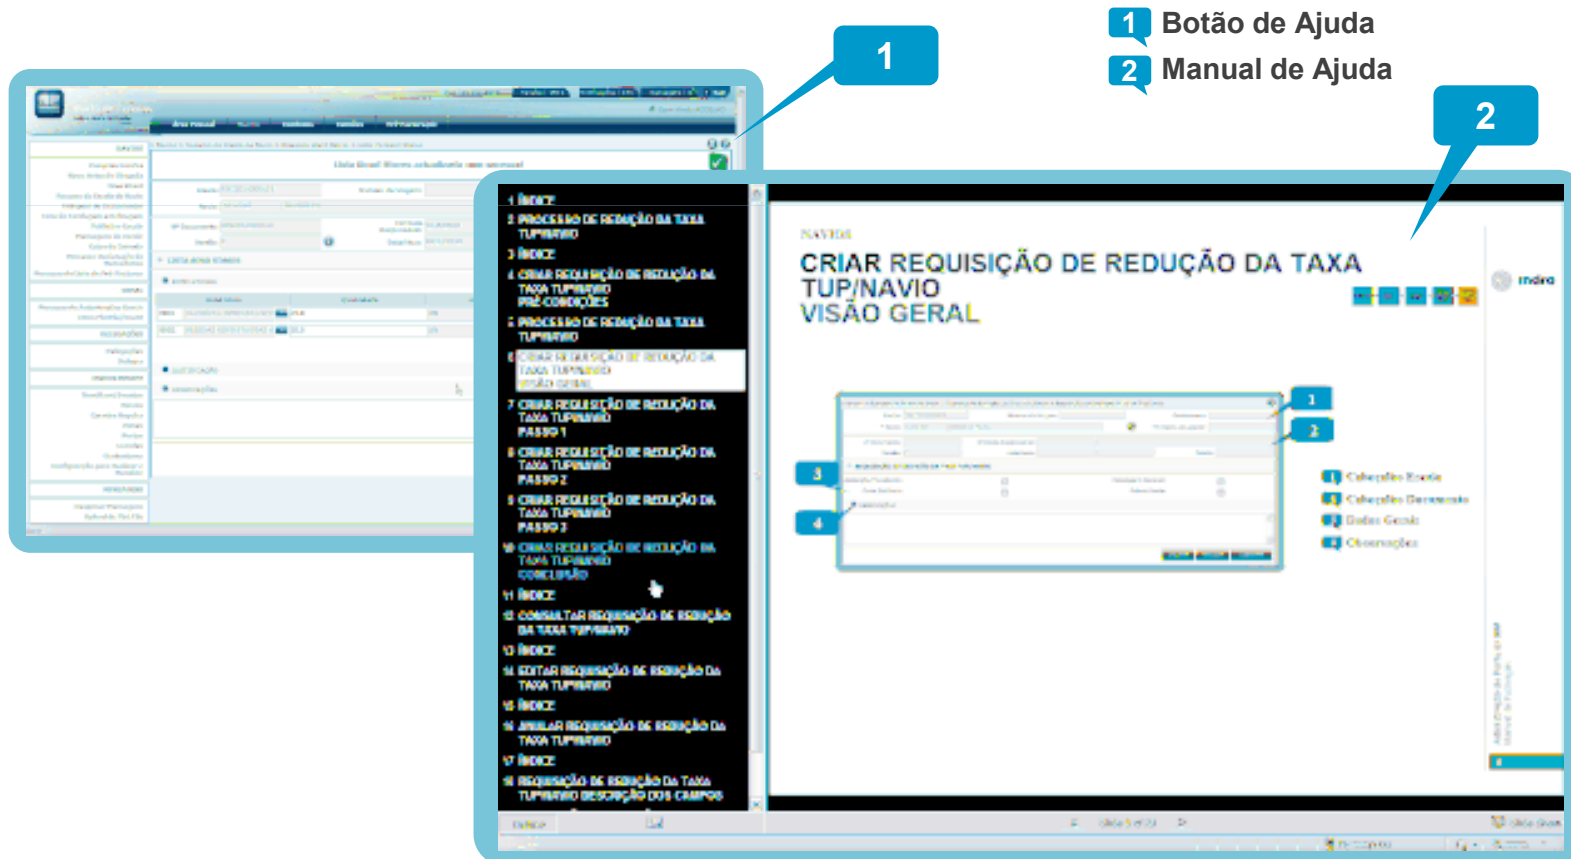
1 Botão de Ajuda
2 Manual de Ajuda

1

2

1 ÍNDICE
2 PROCESSO DE REDUÇÃO DA TAXA TUP/NAVIO
3 ÍNDICE
4 CRIAR REQUISIÇÃO DE REDUÇÃO DA TAXA TUP/NAVIO PRÉ CONDIÇÕES
5 PROCESSO DE REDUÇÃO DA TAXA TUP/NAVIO
6 CRIAR REQUISIÇÃO DE REDUÇÃO DA TAXA TUP/NAVIO VISÃO GERAL
7 CRIAR REQUISIÇÃO DE REDUÇÃO DA TAXA TUP/NAVIO PASSO 1
8 CRIAR REQUISIÇÃO DE REDUÇÃO DA TAXA TUP/NAVIO PASSO 2
9 CRIAR REQUISIÇÃO DE REDUÇÃO DA TAXA TUP/NAVIO PASSO 3
10 CRIAR REQUISIÇÃO DE REDUÇÃO DA TAXA TUP/NAVIO CONCLUSÃO
11 ÍNDICE
12 CONSULTAR REQUISIÇÃO DE REDUÇÃO DA TAXA TUP/NAVIO
13 ÍNDICE
14 EDITAR REQUISIÇÃO DE REDUÇÃO DA TAXA TUP/NAVIO
15 ÍNDICE
16 ANULAR REQUISIÇÃO DE REDUÇÃO DA TAXA TUP/NAVIO
17 ÍNDICE
18 REQUISIÇÃO DE REDUÇÃO DA TAXA TUP/NAVIO DESCRIÇÃO DOS CAMPOS

NAVIOS
CRIAR REQUISIÇÃO DE REDUÇÃO DA TAXA TUP/NAVIO
VISÃO GERAL

indra

1
2
3
4

1 Cabeçalho Escala
2 Cabeçalho Documento
3 Dados Gerais
4 Observações

Lista Geral Navios